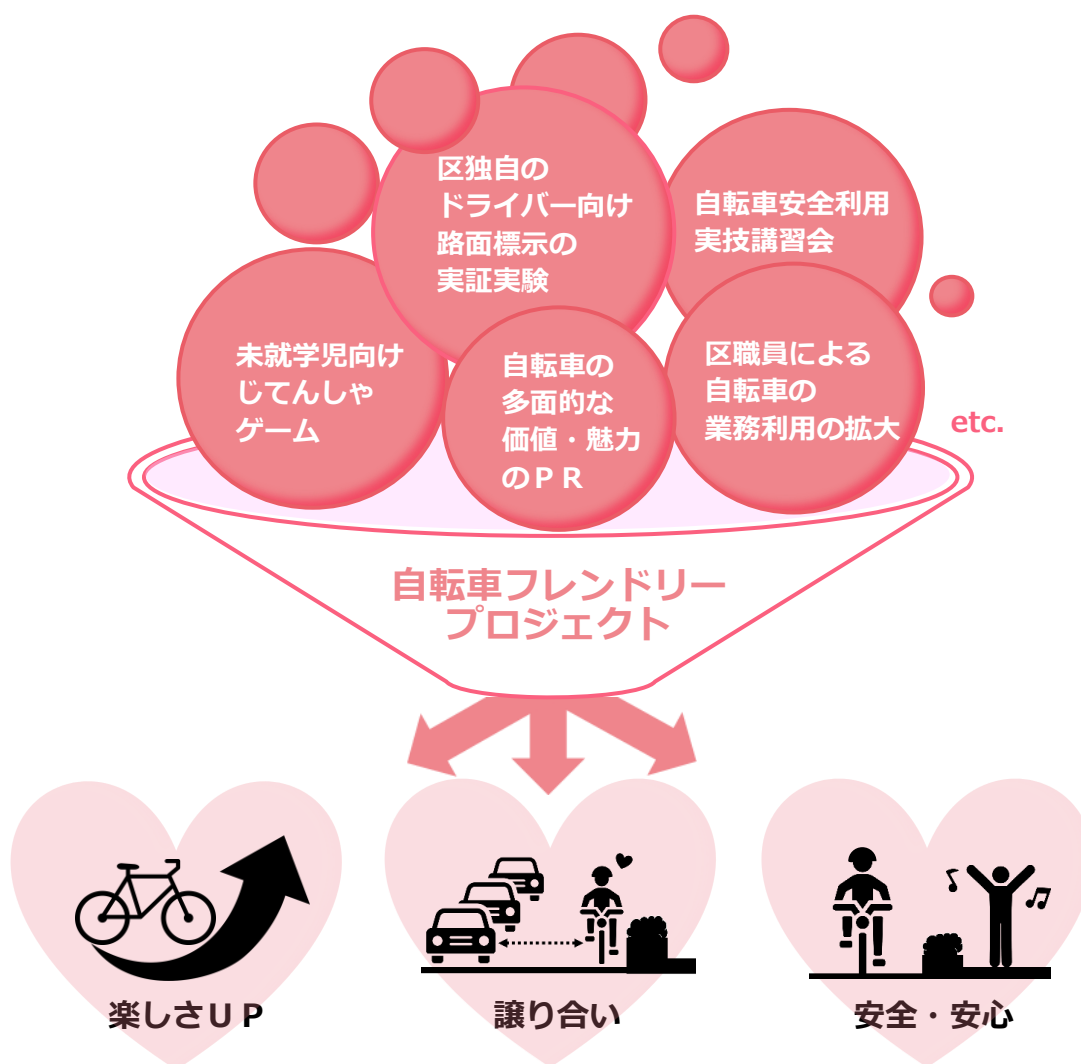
区独自の
ドライバー向け
路面標示の
実証実験

自転車安全利用
実技講習会

未就学児向け
じてんしゃ
ゲーム

自転車の
多面的な
価値・魅力
のＰＲ

区職員による
自転車の
業務利用の拡大

etc.

自転車フレンドリー
プロジェクト

楽しさＵＰ

譲り合い

安全・安心